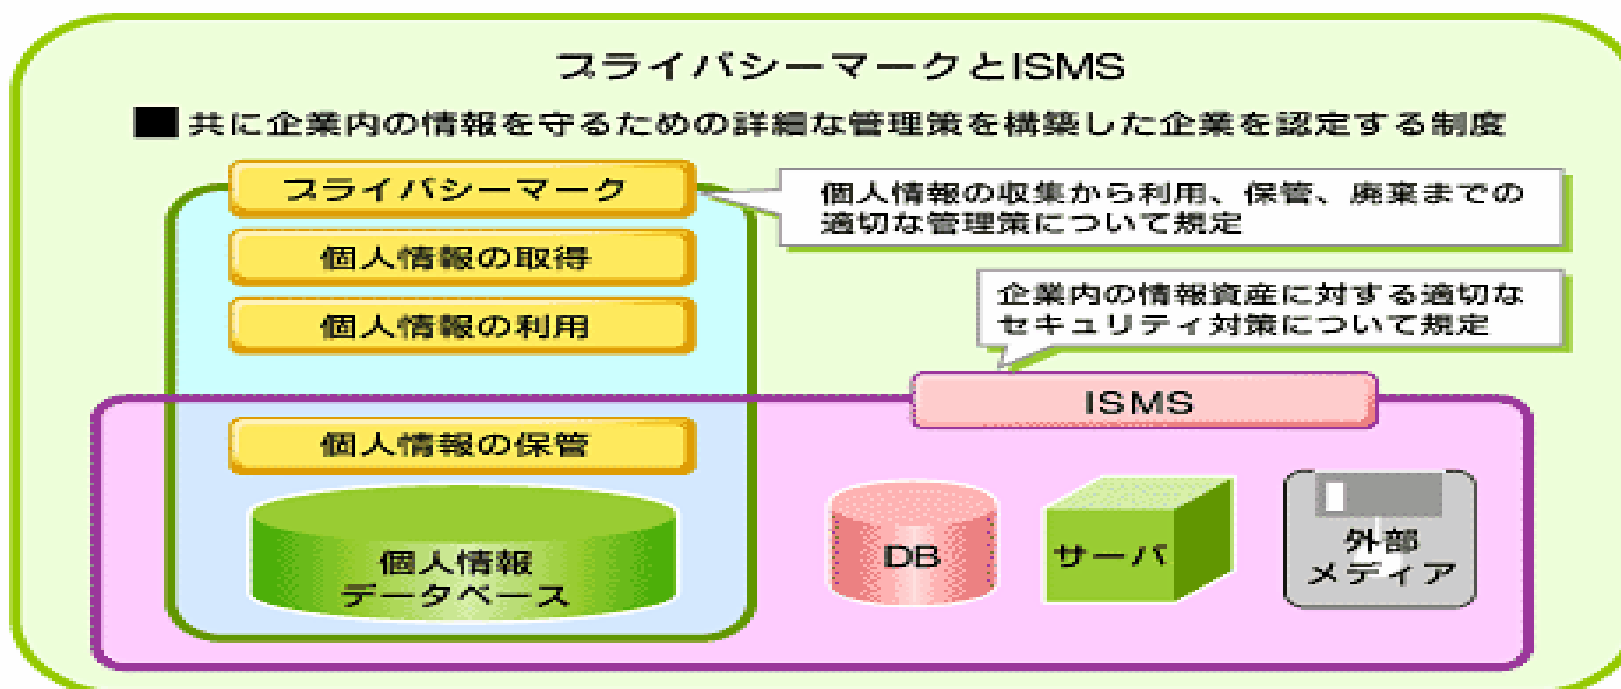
プライバシーマークとISMS

■共に企業内の情報を守るための詳細な管理策を構築した企業を認定する制度

プライバシーマーク

個人情報の収集から利用、保管、廃棄までの適切な管理策について規定

個人情報の取得

個人情報の利用

企業内の情報資産に対する適切なセキュリティ対策について規定

ISMS

個人情報の保管

個人情報データベース

DB

サーバ

外部メディア